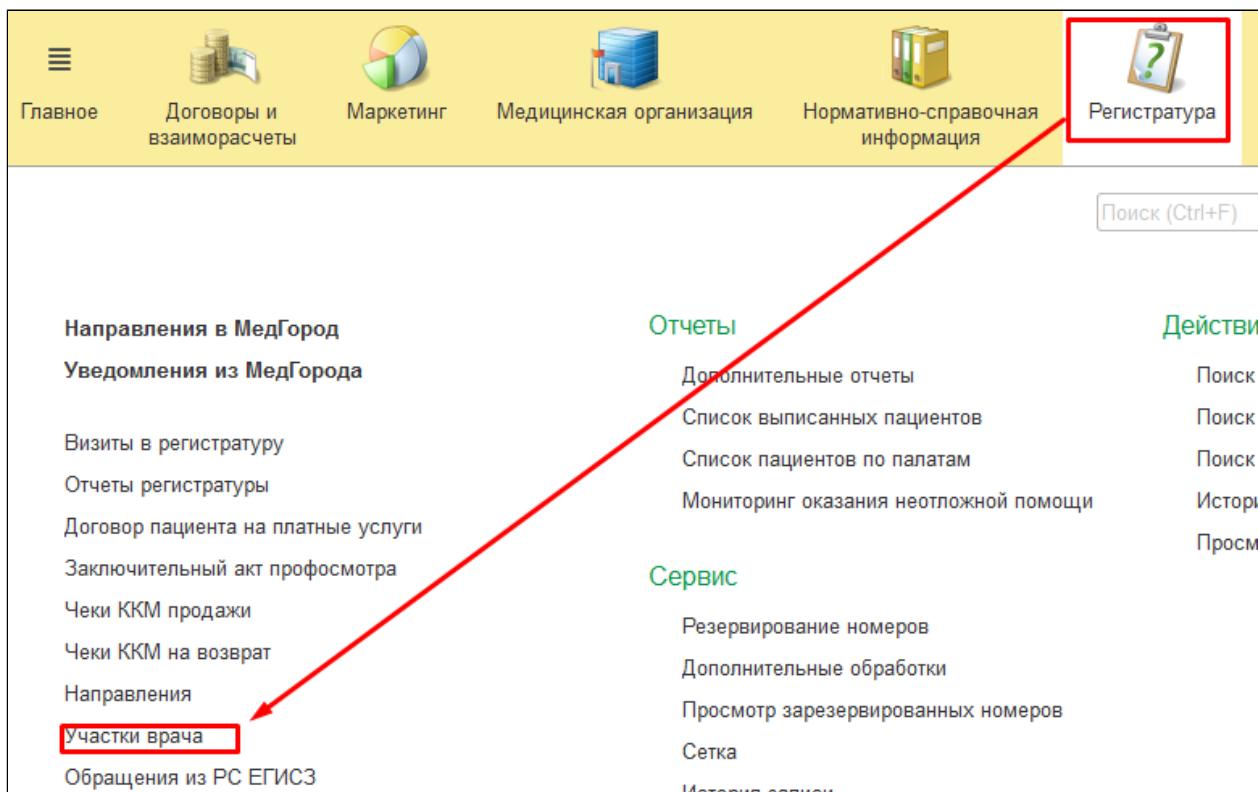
Главное
Договоры и взаиморасчеты
Маркетинг
Медицинская организация
Нормативно-справочная информация
Регистратура

Поиск (Ctrl+F)

Направления в МедГород
Уведомления из МедГорода

Визиты в регистратуру
Отчеты регистратуры
Договор пациента на платные услуги
Заключительный акт профосмотра
Чеки ККМ продажи
Чеки ККМ на возврат
Направления
Участки врача
Обращения из РС ЕГИСЗ

Отчеты
Дополнительные отчеты
Список выписанных пациентов
Список пациентов по палатам
Мониторинг оказания неотложной помощи

Сервис
Резервирование номеров
Дополнительные обработки
Просмотр зарезервированных номеров
Сетка
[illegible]

Действи
Поиск
Поиск
Поиск
Истори
Просм